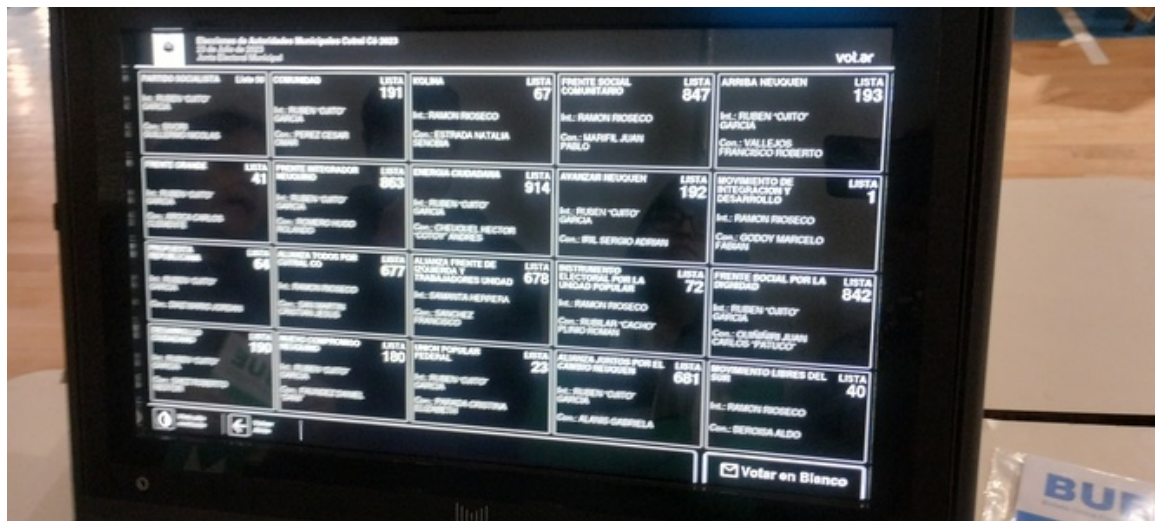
Elecciones de Autoridades Municipales Cutral Có 2023
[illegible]
Junta Electoral Municipal

vot.ar

PARTIDO SOCIALISTA Lista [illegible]
Int.: RUBEN "CUITO" GARCIA
Con.: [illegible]

COMUNIDAD LISTA 191
Int.: RUBEN "CUITO" GARCIA
Con.: PEREZ CESAR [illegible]

KOLINA LISTA 67
Int.: RAMON RIOSECO
Con.: ESTRADA NATALIA SENOBIA

FRENTE SOCIAL COMUNITARIO LISTA 847
Int.: RAMON RIOSECO
Con.: MARIFIL JUAN PABLO

ARRIBA NEUQUEN LISTA 193
Int.: RUBEN "CUITO" GARCIA
Con.: VALLEJOS FRANCISCO ROBERTO

FRENTE GRANDE LISTA 41
Int.: RUBEN "CUITO" GARCIA
Con.: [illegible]

FRENTE INTEGRADOR NEUQUINO LISTA 863
Int.: RUBEN "CUITO" GARCIA
Con.: ROMERO HUGO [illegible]

ENERGIA CIUDADANA LISTA 914
Int.: RUBEN "CUITO" GARCIA
Con.: CHEGUEL HECTOR "COTOY" ANDRES

AVANZAR NEUQUEN LISTA 192
Int.: RUBEN "CUITO" GARCIA
Con.: IRIL SERGIO ADRIAN

MOVIMIENTO DE INTEGRACION Y DESARROLLO LISTA 1
Int.: RAMON RIOSECO
Con.: GODOY MARCELO FABIAN

PROPUESTA REPUBLICANA LISTA 64
Int.: RUBEN "CUITO" GARCIA
Con.: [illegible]

ALIANZA TODOS POR CUTRAL CO LISTA 677
Int.: RAMON RIOSECO
Con.: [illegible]

ALIANZA FRENTE DE IZQUIERDA Y TRABAJADORES UNIDAD LISTA 678
Int.: SAMANTA HERRERA
Con.: SANCHEZ FRANCISCO

INSTRUMENTO ELECTORAL POR LA UNIDAD POPULAR LISTA 72
Int.: RAMON RIOSECO
Con.: RUBILAR "CACHO" PLINIO ROMAN

FRENTE SOCIAL POR LA DIGNIDAD LISTA 842
Int.: RUBEN "CUITO" GARCIA
Con.: QUIÑIÑIR JUAN CARLOS "PATUCO"

DESARROLLO CIUDADANO LISTA 199
Int.: RUBEN "CUITO" GARCIA
Con.: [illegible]

NUEVO COMPROMISO NEUQUINO LISTA 180
Int.: RUBEN "CUITO" GARCIA
Con.: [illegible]

UNION POPULAR FEDERAL LISTA 22
Int.: RUBEN "CUITO" GARCIA
Con.: PARADA CRISTINA ELISABETH

ALIANZA JUNTOS POR EL CAMBIO NEUQUEN LISTA 681
Int.: RUBEN "CUITO" GARCIA
Con.: ALANIS GABRIELA

MOVIMIENTO LIBRES DEL SUR LISTA 40
Int.: RAMON RIOSECO
Con.: SEROISA ALDO

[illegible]
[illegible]

Votar en Blanco

BU